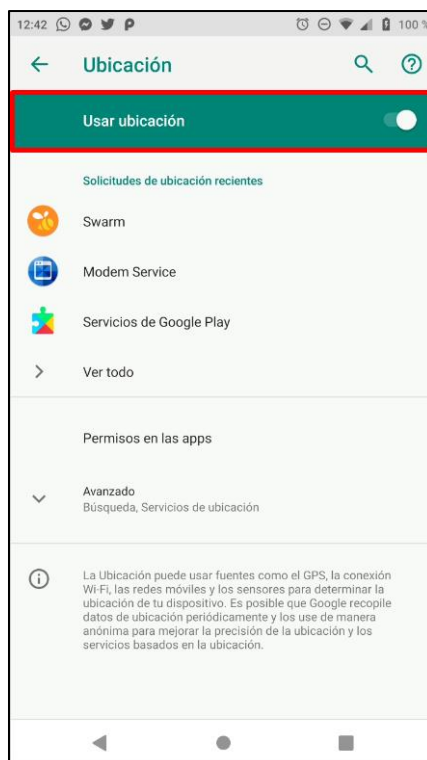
12:42 100%

Ubicación

Usar ubicación

Solicitudes de ubicación recientes

Swarm

Modem Service

Servicios de Google Play

Ver todo

Permisos en las apps

Avanzado
Búsqueda, Servicios de ubicación

La Ubicación puede usar fuentes como el GPS, la conexión Wi-Fi, las redes móviles y los sensores para determinar la ubicación de tu dispositivo. Es posible que Google recopile datos de ubicación periódicamente y los use de manera anónima para mejorar la precisión de la ubicación y los servicios basados en la ubicación.